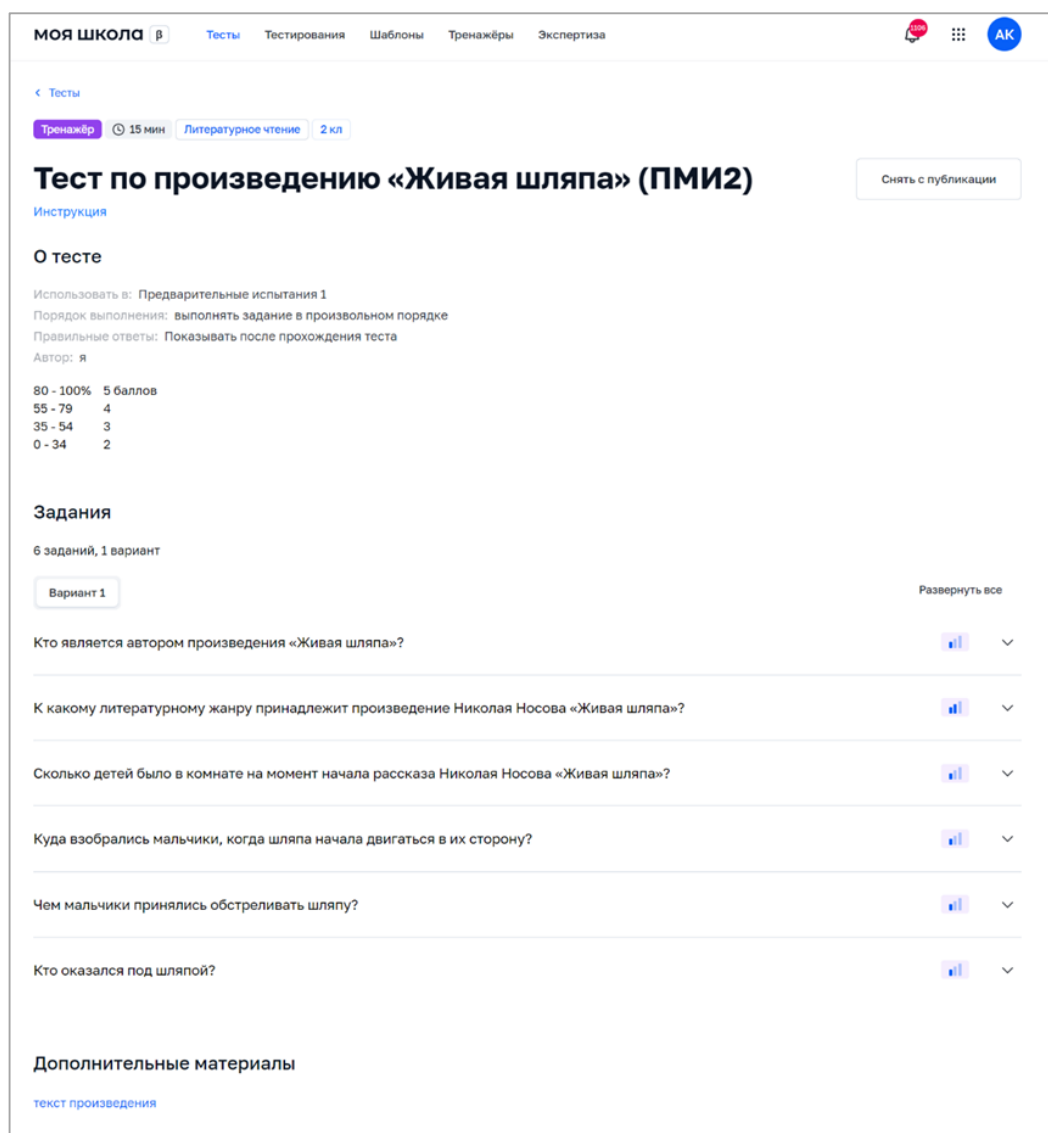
моя школа β Тесты Тестирования Шаблоны Тренажёры Экспертиза 1106 АК

< Тесты

Тренажёр 15 мин Литературное чтение 2 кл

Тест по произведению «Живая шляпа» (ПМИ2)

Снять с публикации

Инструкция

О тесте

Использовать в: Предварительные испытания 1
Порядок выполнения: выполнять задание в произвольном порядке
Правильные ответы: Показывать после прохождения теста
Автор: я

80 - 100% 5 баллов
55 - 79 4
35 - 54 3
0 - 34 2

Задания

6 заданий, 1 вариант

Вариант 1

Развернуть все

Кто является автором произведения «Живая шляпа»?

К какому литературному жанру принадлежит произведение Николая Носова «Живая шляпа»?

Сколько детей было в комнате на момент начала рассказа Николая Носова «Живая шляпа»?

Куда взобрались мальчики, когда шляпа начала двигаться в их сторону?

Чем мальчики принялись обстреливать шляпу?

Кто оказался под шляпой?

Дополнительные материалы

текст произведения